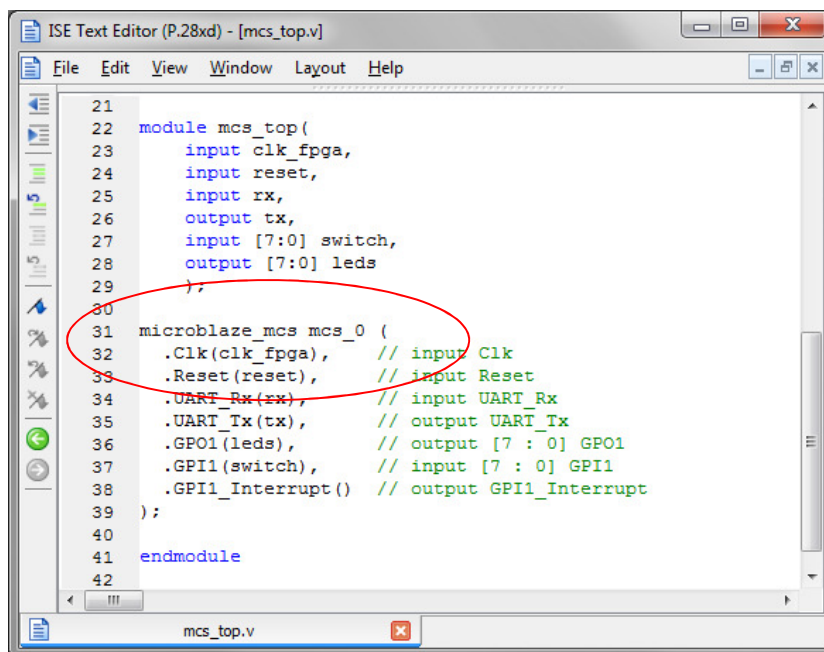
ISE Text Editor (P.28xd) - [mcs_top.v]

File Edit View Window Layout Help

21
22 module mcs_top(
23 input clk_fpga,
24 input reset,
25 input rx,
26 output tx,
27 input [7:0] switch,
28 output [7:0] leds
29 );
30
31 microblaze_mcs mcs_0 (
32 .Clk(clk_fpga), // input Clk
33 .Reset(reset), // input Reset
34 .UART_Rx(rx), // input UART_Rx
35 .UART_Tx(tx), // output UART_Tx
36 .GPO1(leds), // output [7 : 0] GPO1
37 .GPI1(switch), // input [7 : 0] GPI1
38 .GPI1_Interrupt() // output GPI1_Interrupt
39 );
40
41 endmodule
42

mcs_top.v